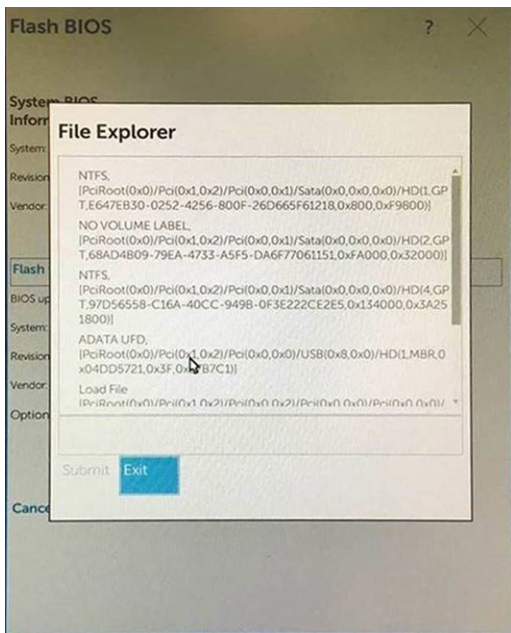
Flash BIOS

?

System BIOS Inforr

System

Revision

Vendor

Flash

BIOS up

System

Revision

Vendor

Option

Cance

File Explorer

NTFS,
[PciRoot(0x0)/Pci(0x1,0x2)/Pci(0x0,0x1)/Sata(0x0,0x0,0x0)/HD(1,GPT,E647EB30-0252-4256-800F-26D665F61218,0x800,0xF9800)]

NO VOLUME LABEL,
[PciRoot(0x0)/Pci(0x1,0x2)/Pci(0x0,0x1)/Sata(0x0,0x0,0x0)/HD(2,GPT,68AD4B09-79EA-4733-A5F5-DA6F77061151,0xFA000,0x32000)]

NTFS,
[PciRoot(0x0)/Pci(0x1,0x2)/Pci(0x0,0x1)/Sata(0x0,0x0,0x0)/HD(4,GPT,97D56558-C16A-40CC-949B-0F3E222CE2E5,0x134000,0x3A251800)]

ADATA UFD,
[PciRoot(0x0)/Pci(0x1,0x2)/Pci(0x0,0x0)/USB(0x8,0x0)/HD(1,MBR,0x04DD5721,0x3F,0x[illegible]B7C1)]

Load File
[PciRoot(0x0)/Pci(0x1,0x2)/Pci(0x0,0x2)/Pci(0x0,0x0)/Pci(0x0,0x0)/

Submit Exit